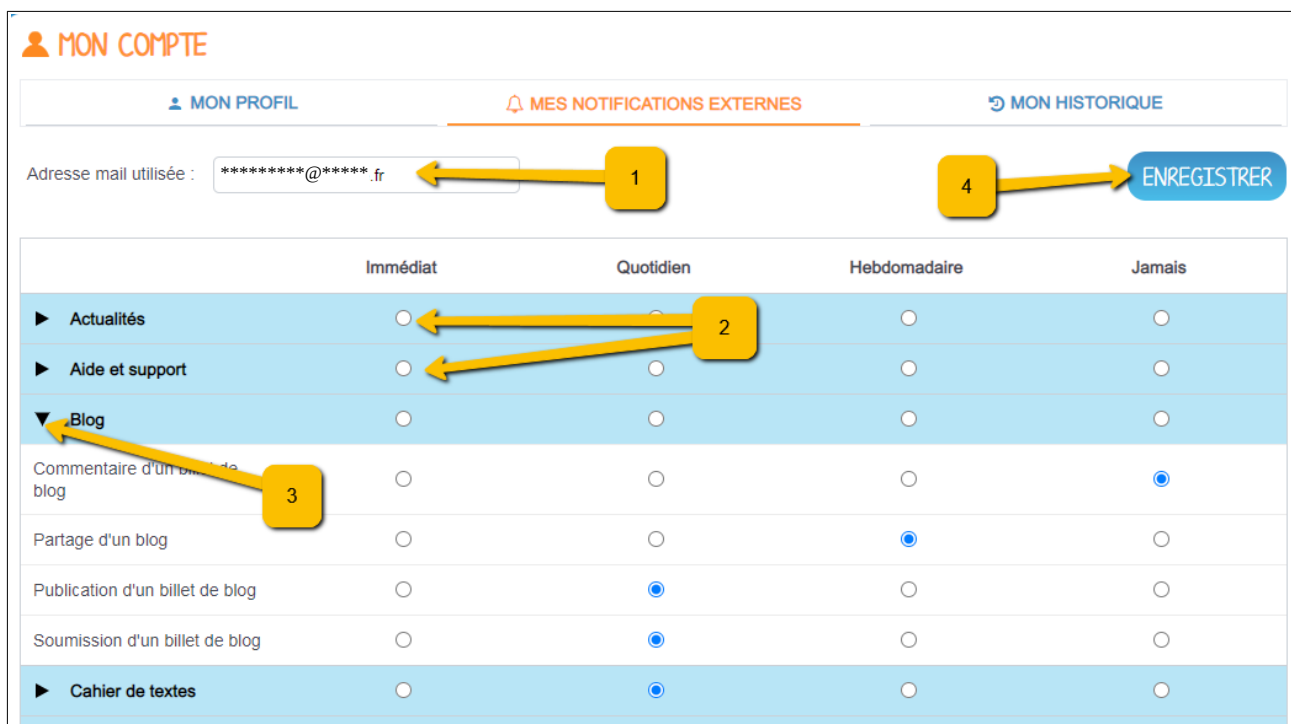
MON COMPTE

MON PROFIL | MES NOTIFICATIONS EXTERNES | MON HISTORIQUE

Adresse mail utilisée : *********@*****.fr

1

4

ENREGISTRER

| | Immédiat | Quotidien | Hebdomadaire | Jamais |
|---|---|---|---|---|
| ▶ Actualités | | | | |
| ▶ Aide et support | | | | |
| ▼ Blog | | | | |
| Commentaire d'un billet de blog | | | | |
| Partage d'un blog | | | | |
| Publication d'un billet de blog | | | | |
| Soumission d'un billet de blog | | | | |
| ▶ Cahier de textes | | | | |

2

3